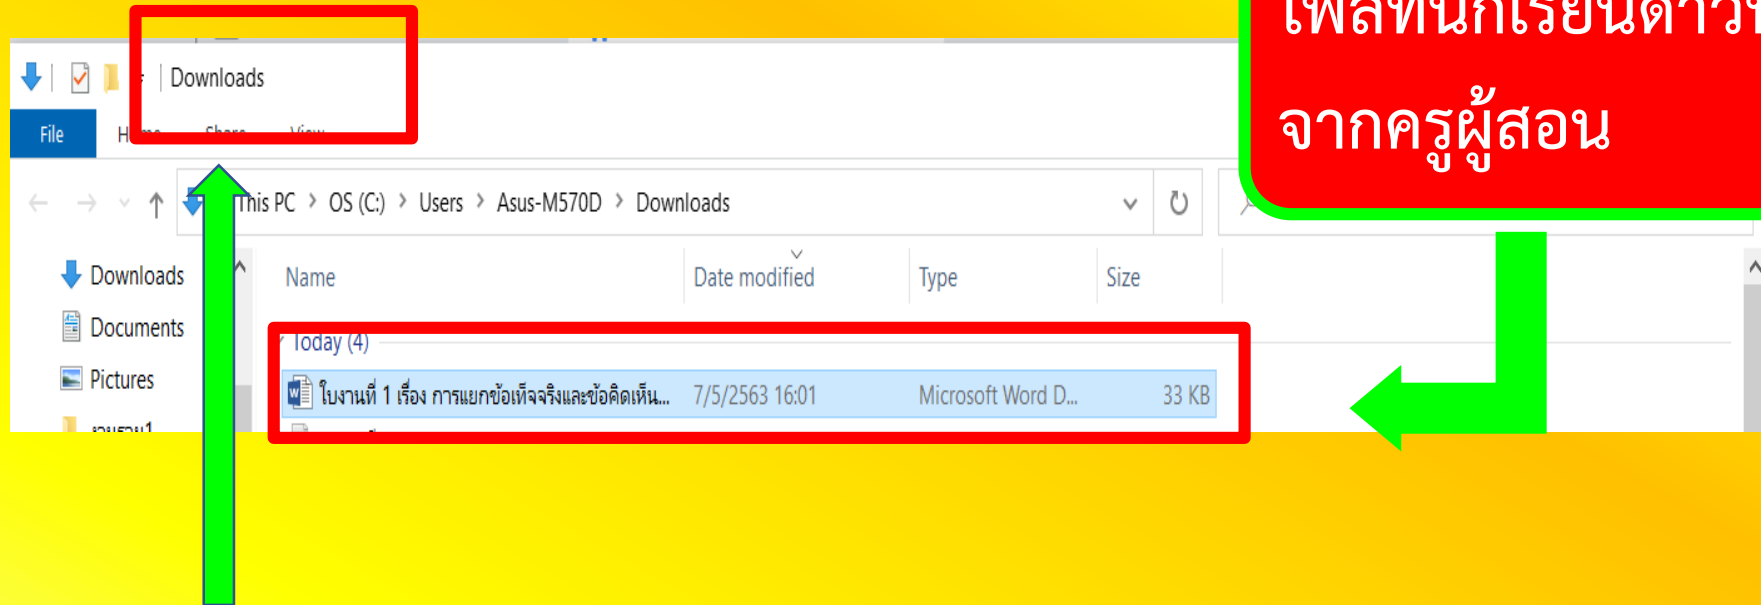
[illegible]

จากครูผู้สอน

Downloads

File H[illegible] Share View

This PC › OS (C:) › Users › Asus-M570D › Downloads

Downloads
Documents
Pictures
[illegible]

| Name | Date modified | Type | Size |
|---|---|---|---|
| Today (4) | | | |
| ใบงานที่ 1 เรื่อง การแยกข้อเท็จจริงและข้อคิดเห็น... | 7/5/2563 16:01 | Microsoft Word D... | 33 KB |